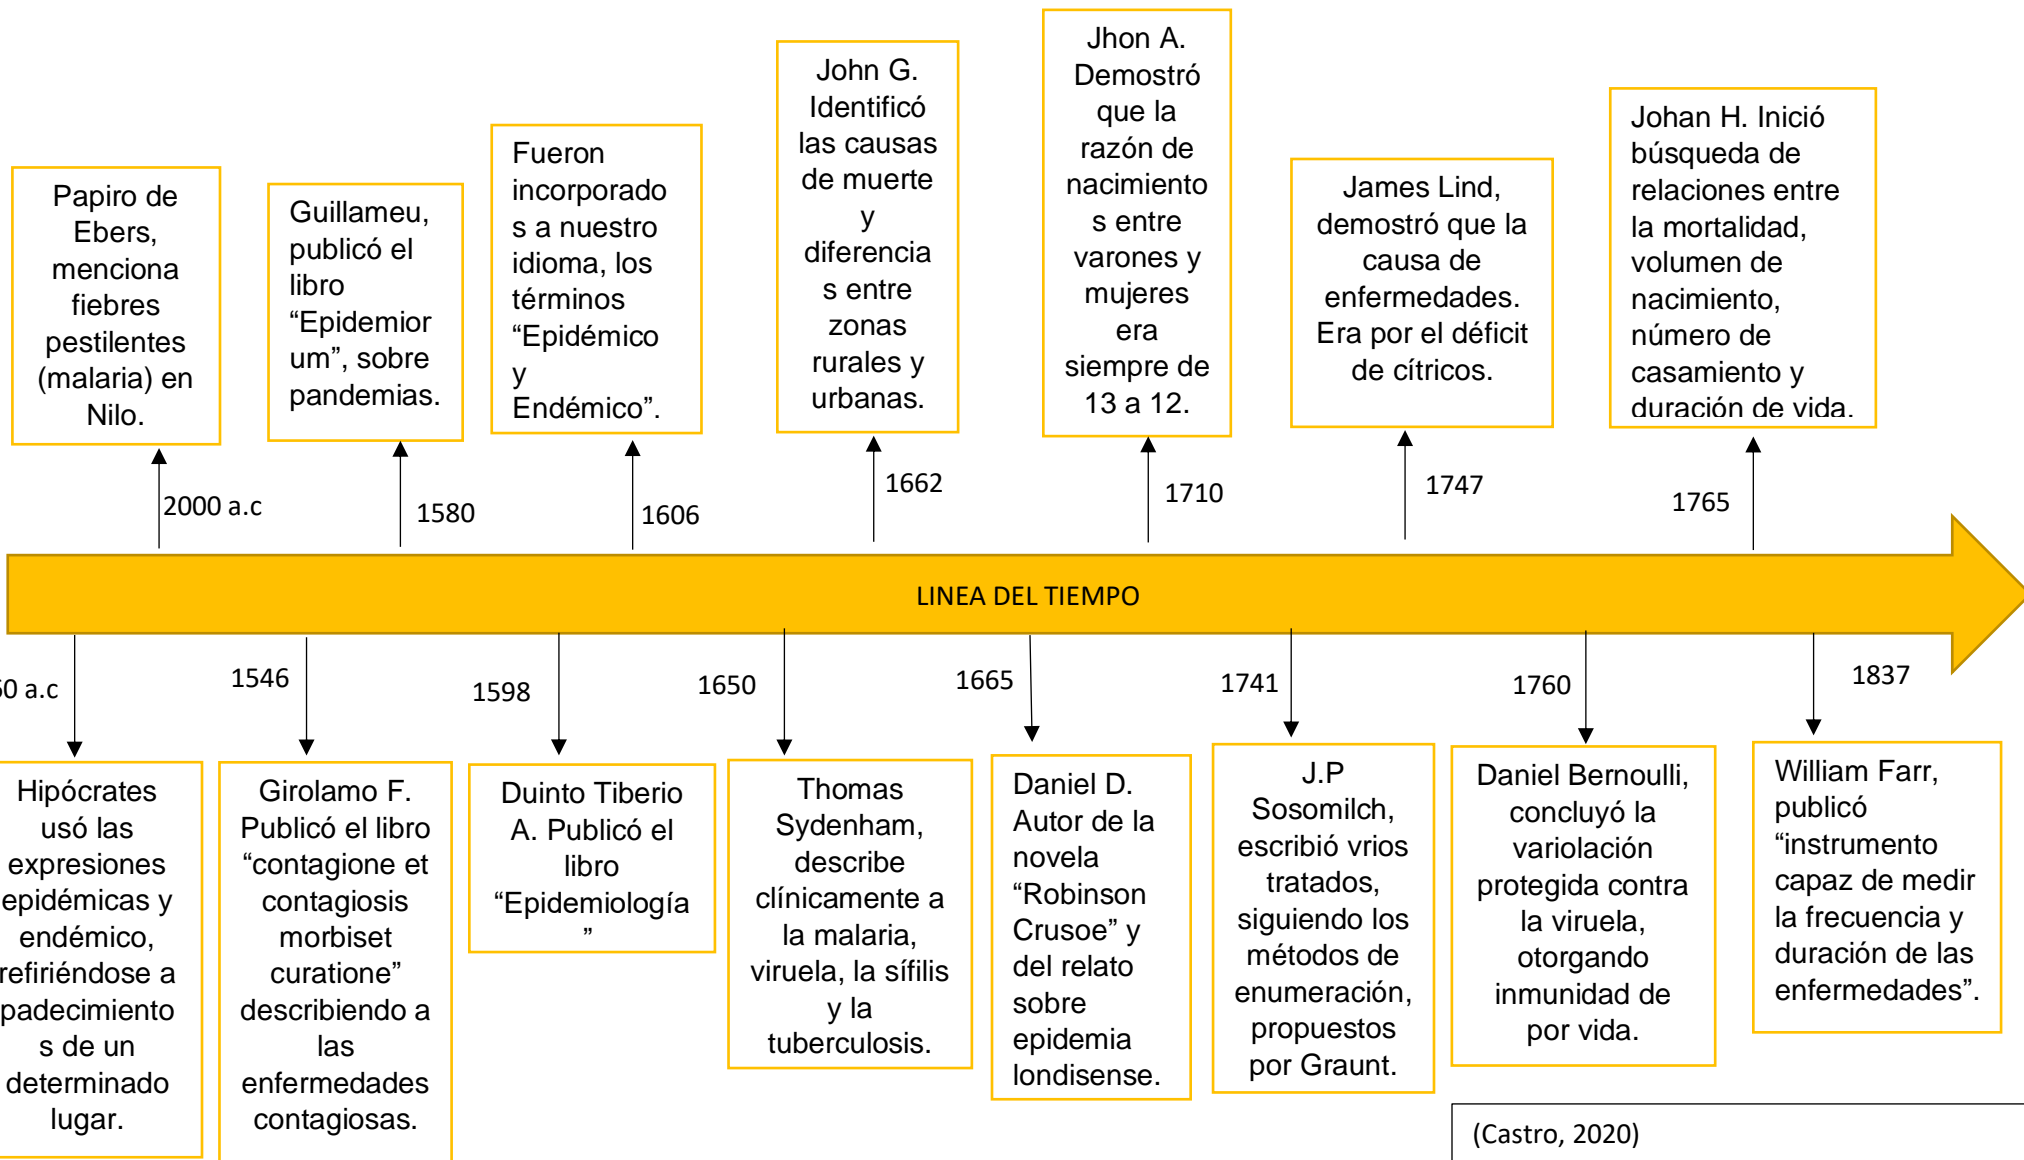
Papiro de Ebers, menciona fiebres pestilentes (malaria) en Nilo.

2000 a.c

Guillameu, publicó el libro “Epidemiorum”, sobre pandemias.

1580

Fueron incorporados a nuestro idioma, los términos “Epidémico y Endémico”.

1606

John G. Identificó las causas de muerte y diferencias entre zonas rurales y urbanas.

1662

Jhon A. Demostró que la razón de nacimientos entre varones y mujeres era siempre de 13 a 12.

1710

James Lind, demostró que la causa de enfermedades. Era por el déficit de cítricos.

1747

Johan H. Inició búsqueda de relaciones entre la mortalidad, volumen de nacimiento, número de casamiento y duración de vida.

1765

LINEA DEL TIEMPO

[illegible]0 a.c

Hipócrates usó las expresiones epidémicas y endémico, refiriéndose a padecimientos de un determinado lugar.

1546

Girolamo F. Publicó el libro “contagione et contagiosis morbiset curatione” describiendo a las enfermedades contagiosas.

1598

Duinto Tiberio A. Publicó el libro “Epidemiología”

1650

Thomas Sydenham, describe clínicamente a la malaria, viruela, la sífilis y la tuberculosis.

1665

Daniel D. Autor de la novela “Robinson Crusoe” y del relato sobre epidemia londisense.

1741

J.P Sosomilch, escribió vrios tratados, siguiendo los métodos de enumeración, propuestos por Graunt.

1760

Daniel Bernoulli, concluyó la variolación protegida contra la viruela, otorgando inmunidad de por vida.

1837

William Farr, publicó “instrumento capaz de medir la frecuencia y duración de las enfermedades”.

(Castro, 2020)